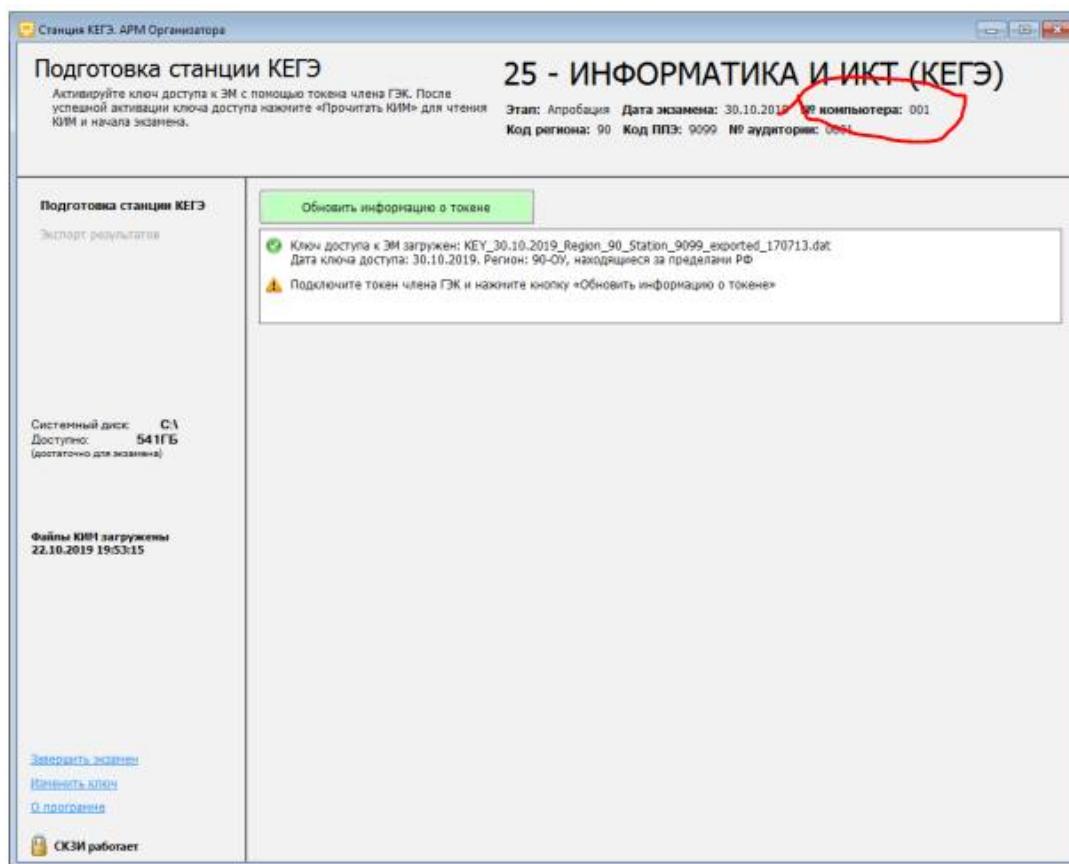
Станция КЕГЭ. АРМ Организатора

Подготовка станции КЕГЭ

Активируйте ключ доступа к ЭМ с помощью токена члена ГЭК. После успешной активации ключа доступа нажмите «Прочитать КИМ» для чтения КИМ и начала экзамена.

25 - ИНФОРМАТИКА И ИКТ (КЕГЭ)

Этап: Апробация Дата экзамена: 30.10.2019 № компьютера: 001
Код региона: 90 Код ППЭ: 9099 № аудитории: 0001

Подготовка станции КЕГЭ

Экспорт результатов

Обновить информацию о токене

Ключ доступа к ЭМ загружен: KEY_30.10.2019_Region_90_Station_9099_exported_170713.dat
Дата ключа доступа: 30.10.2019. Регион: 90-ОУ, находящиеся за пределами РФ

Подключите токен члена ГЭК и нажмите кнопку «Обновить информацию о токене»

Системный диск: C:\
Доступно: 541ГБ
(достаточно для экзамена)

Файлы КИМ загружены
22.10.2019 19:53:15

Завершить экзамен
Изменить ключ
О программе

СКЗИ работает